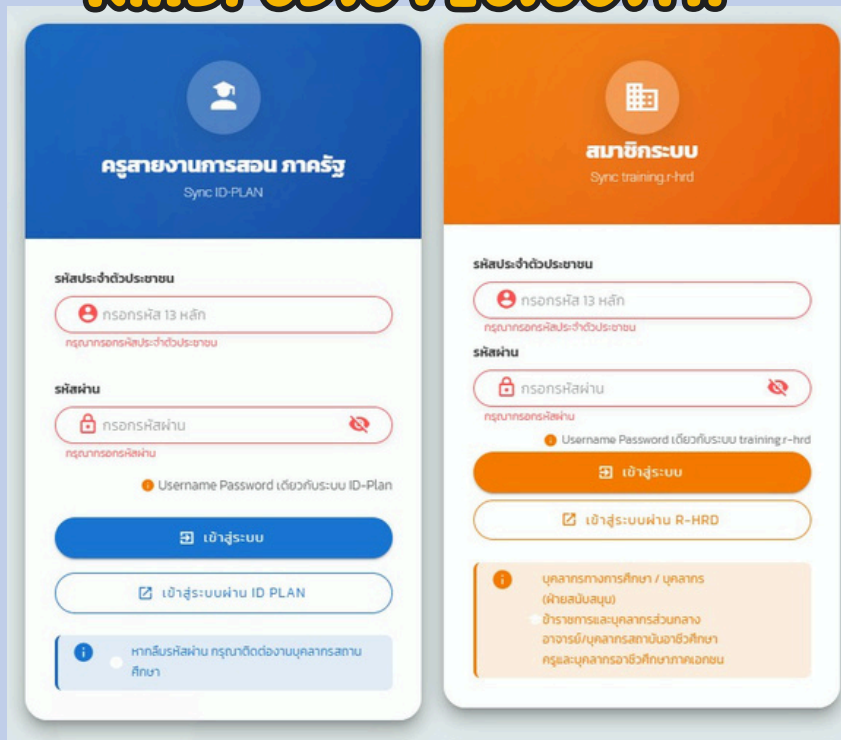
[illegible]

ครูสายงานการสอน ภาครัฐ
Sync ID-PLAN

รหัสประจำตัวประชาชน
กรอกรหัส 13 หลัก
กรุณากรอกรหัสประจำตัวประชาชน

รหัสผ่าน
กรอกรหัสผ่าน
กรุณากรอกรหัสผ่าน

Username Password เดียวกับระบบ ID-Plan

เข้าสู่ระบบ

เข้าสู่ระบบผ่าน ID PLAN

หากลืมรหัสผ่าน กรุณาติดต่องานบุคลากรสถานศึกษา

สมาชิกระบบ
Sync training r-hrd

รหัสประจำตัวประชาชน
กรอกรหัส 13 หลัก
กรุณากรอกรหัสประจำตัวประชาชน

รหัสผ่าน
กรอกรหัสผ่าน
กรุณากรอกรหัสผ่าน

Username Password เดียวกับระบบ training r-hrd

เข้าสู่ระบบ

เข้าสู่ระบบผ่าน R-HRD

บุคลากรทางการศึกษา / บุคลากร (ฝ่ายสนับสนุน)
ข้าราชการและบุคลากรส่วนกลาง
อาจารย์/บุคลากรสถาบันอาชีวศึกษา
ครูและบุคลากรอาชีวศึกษาภาคเอกชน